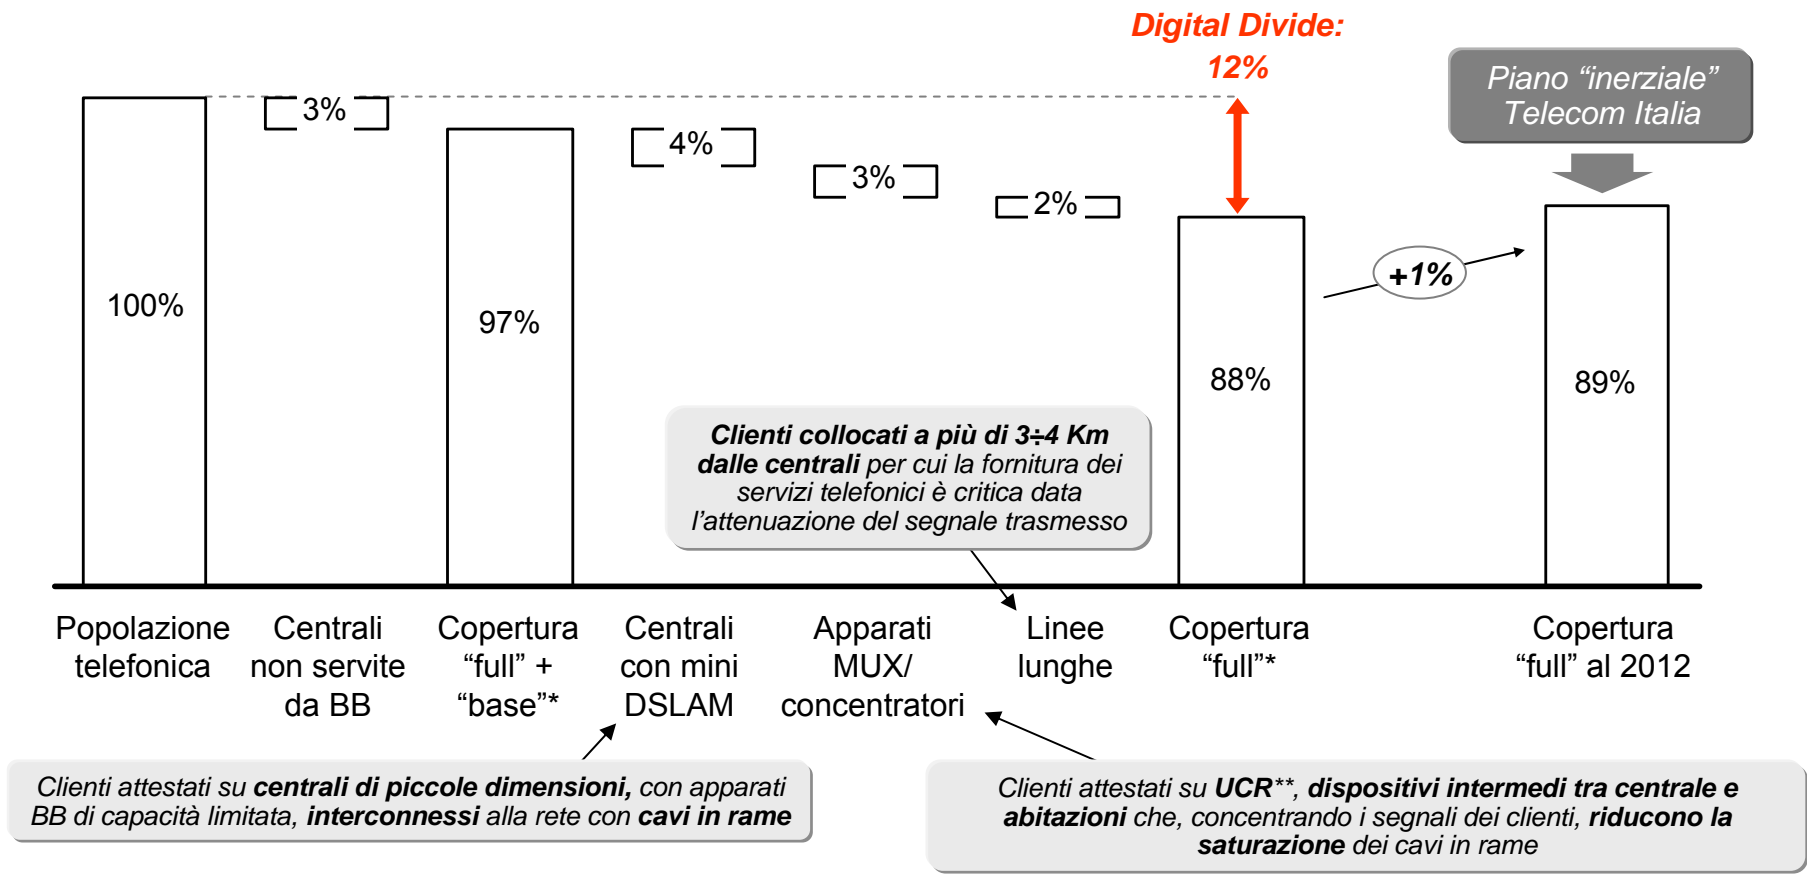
Digital Divide: 12%

Piano “inerziale” Telecom Italia

3%

4%

3%

2%

100%

97%

88%

+1%

89%

Clienti collocati a più di 3÷4 Km dalle centrali per cui la fornitura dei servizi telefonici è critica data l’attenuazione del segnale trasmesso

Popolazione telefonica

Centrali non servite da BB

Copertura “full” + “base”*

Centrali con mini DSLAM

Apparati MUX/ concentratori

Linee lunghe

Copertura “full”*

Copertura “full” al 2012

Clienti attestati su centrali di piccole dimensioni, con apparati BB di capacità limitata, interconnessi alla rete con cavi in rame

Clienti attestati su UCR**, dispositivi intermedi tra centrale e abitazioni che, concentrando i segnali dei clienti, riducono la saturazione dei cavi in rame